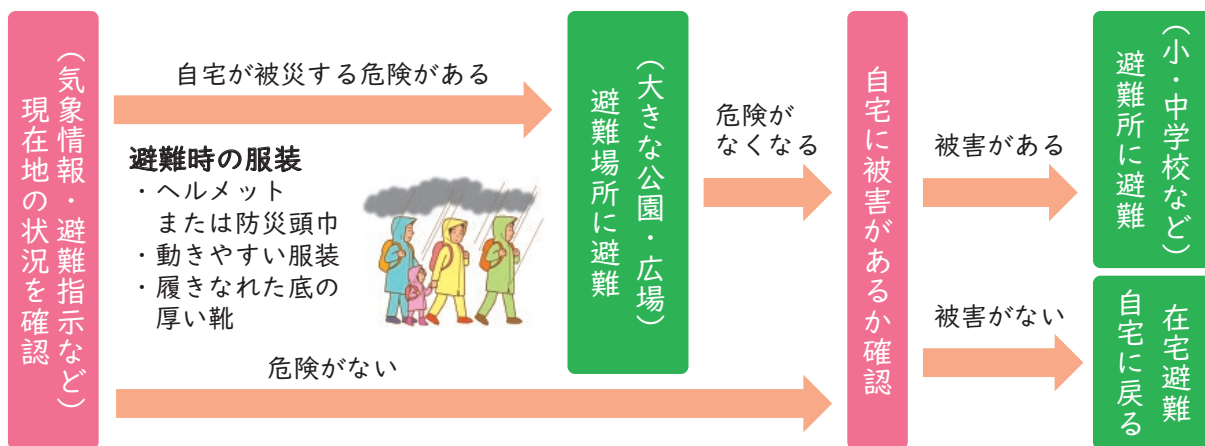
現在地の状況を確認
（気象情報・避難指示など）

自宅が被災する危険がある

避難時の服装
・ヘルメット
　または防災頭巾
・動きやすい服装
・履きなれた底の厚い靴

危険がない

避難場所に避難
（大きな公園・広場）

危険がなくなる

自宅に被害があるか確認

被害がある

避難所に避難
（小・中学校など）

被害がない

在宅避難
自宅に戻る